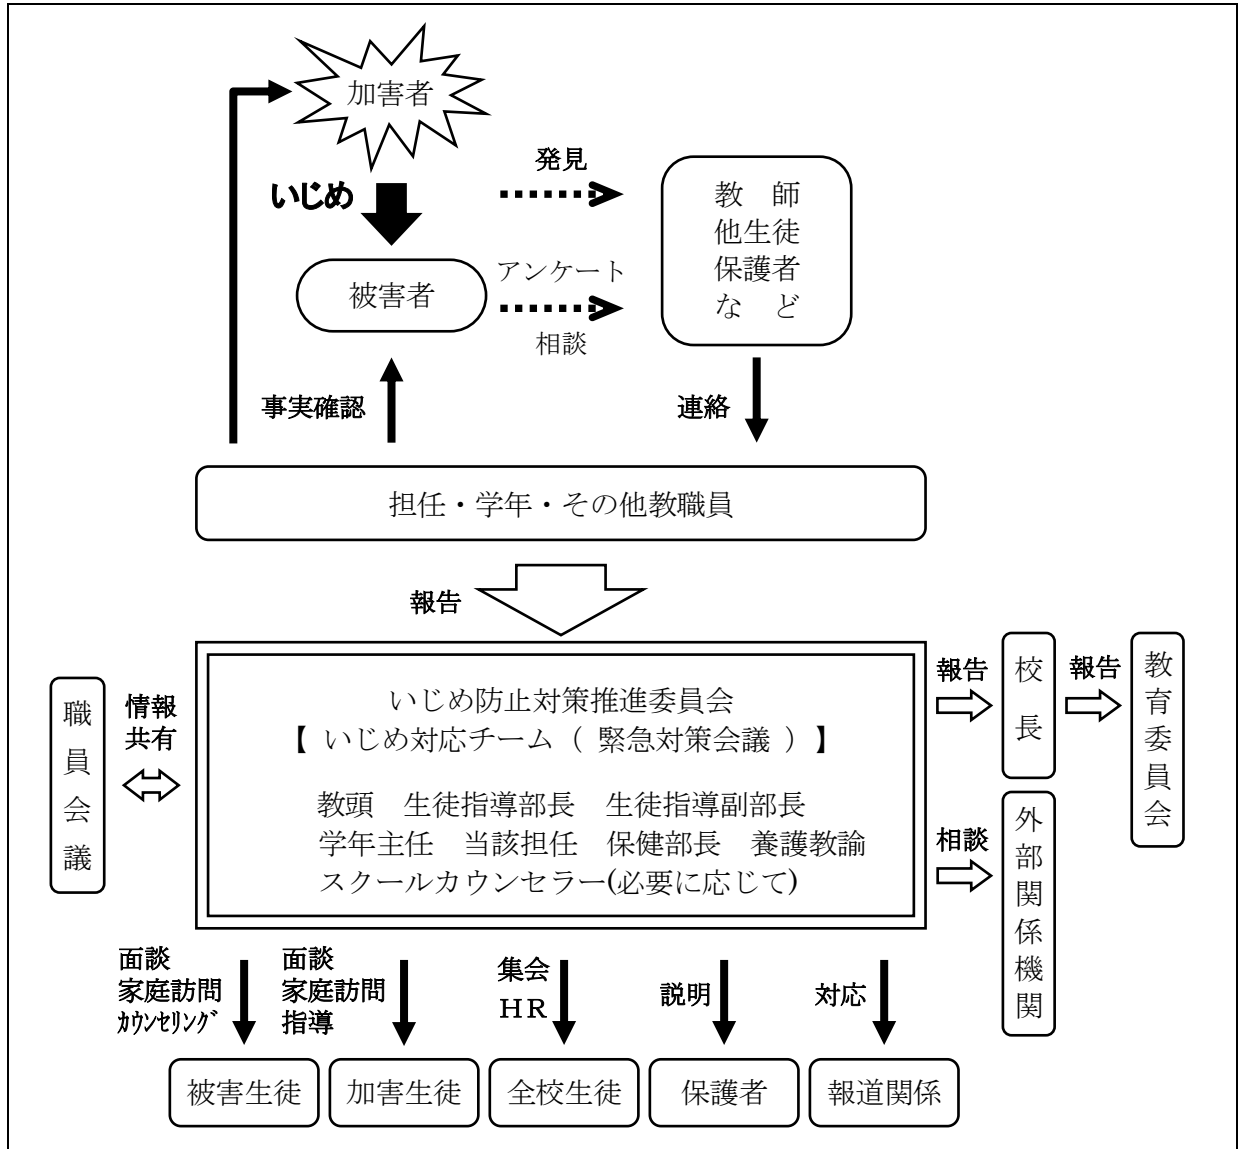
加害者

いじめ

発見

教　師
他生徒
保護者
な　ど

被害者

アンケート

相談

事実確認

連絡

担任・学年・その他教職員

報告

職員会議

情報共有

いじめ防止対策推進委員会
【 いじめ対応チーム（ 緊急対策会議 ）】

教頭　生徒指導部長　生徒指導副部長
学年主任　当該担任　保健部長　養護教諭
スクールカウンセラー(必要に応じて)

報告

校長

報告

教育委員会

相談

外部関係機関

面談
家庭訪問
ｶｳﾝｾﾘﾝｸﾞ

面談
家庭訪問
指導

集会
HR

説明

対応

被害生徒

加害生徒

全校生徒

保護者

報道関係